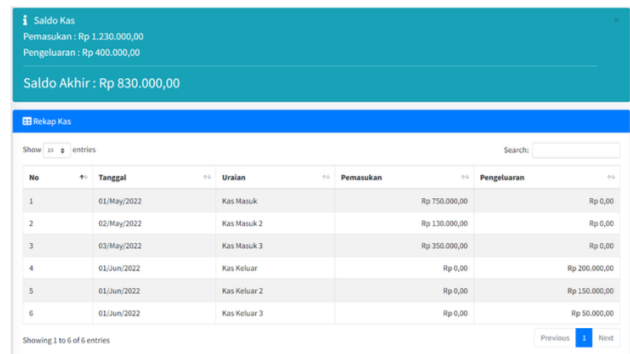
Saldo Kas
Pemasukan : Rp 1.230.000,00
Pengeluaran : Rp 400.000,00

Saldo Akhir : Rp 830.000,00

Rekap Kas

Show 10 entries

Search:

| No | Tanggal | Uraian | Pemasukan | Pengeluaran |
|---|---|---|---|---|
| 1 | 01/May/2022 | Kas Masuk | Rp 750.000,00 | Rp 0,00 |
| 2 | 02/May/2022 | Kas Masuk 2 | Rp 130.000,00 | Rp 0,00 |
| 3 | 03/May/2022 | Kas Masuk 3 | Rp 350.000,00 | Rp 0,00 |
| 4 | 01/Jun/2022 | Kas Keluar | Rp 0,00 | Rp 200.000,00 |
| 5 | 01/Jun/2022 | Kas Keluar 2 | Rp 0,00 | Rp 150.000,00 |
| 6 | 01/Jun/2022 | Kas Keluar 3 | Rp 0,00 | Rp 50.000,00 |

Showing 1 to 6 of 6 entries

Previous 1 Next